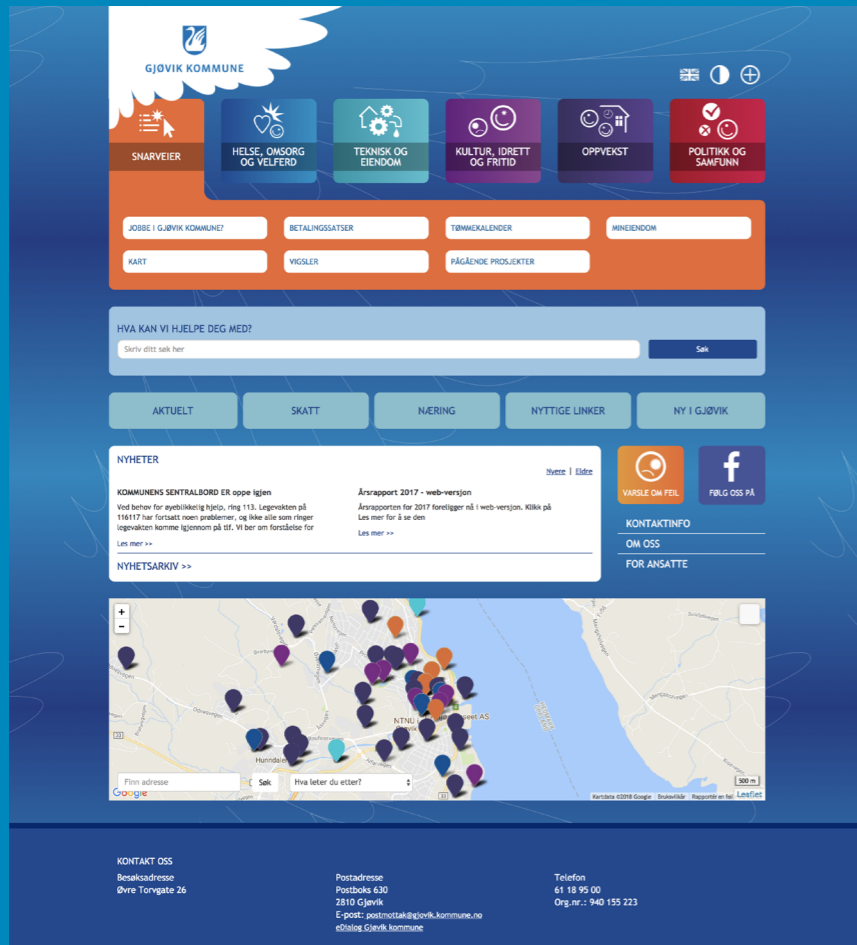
GJØVIK KOMMUNE

SNARVEIER

HELSE, OMSORG OG VELFERD

TEKNISK OG EIENDOM

KULTUR, IDRETT OG FRITID

OPPVEKST

POLITIKK OG SAMFUNN

JOBBE I GJØVIK KOMMUNE?

BETALINGSSATSER

TØMMEKALENDER

MINEIENDOM

KART

VIGSLER

PÅGÅENDE PROSJEKTER

HVA KAN VI HJELPE DEG MED?

Skriv ditt søk her

Søk

AKTUELT

SKATT

NÆRING

NYTTIGE LINKER

NY I GJØVIK

NYHETER

Nyere | Eldre

KOMMUNENS SENTRALBORD ER oppe igjen

Ved behov for øyeblikkelig hjelp, ring 113. Legevakten på 116117 har fortsatt noen problemer, og ikke alle som ringer legevakten komme igjennom på tlf. Vi ber om forståelse for

Les mer >>

Årsrapport 2017 - web-versjon

Årsrapporten for 2017 foreligger nå i web-versjon. Klikk på Les mer for å se den

Les mer >>

NYHETSARKIV >>

VARSLE OM FEIL

FØLG OSS PÅ

KONTAKTINFO

OM OSS

FOR ANSATTE

+

-

NTNU

Hunndalen

Finn adresse

Søk

Hva leter du etter?

500 m

Kartdata ©2018 Google Brukervilkår Rapporter en feil Leaflet

Google

KONTAKT OSS

Besøksadresse
Øvre Torvgate 26

Postadresse
Postboks 630
2810 Gjøvik
E-post: postmottak@gjovik.kommune.no
eDialog Gjøvik kommune

Telefon
61 18 95 00
Org.nr.: 940 155 223